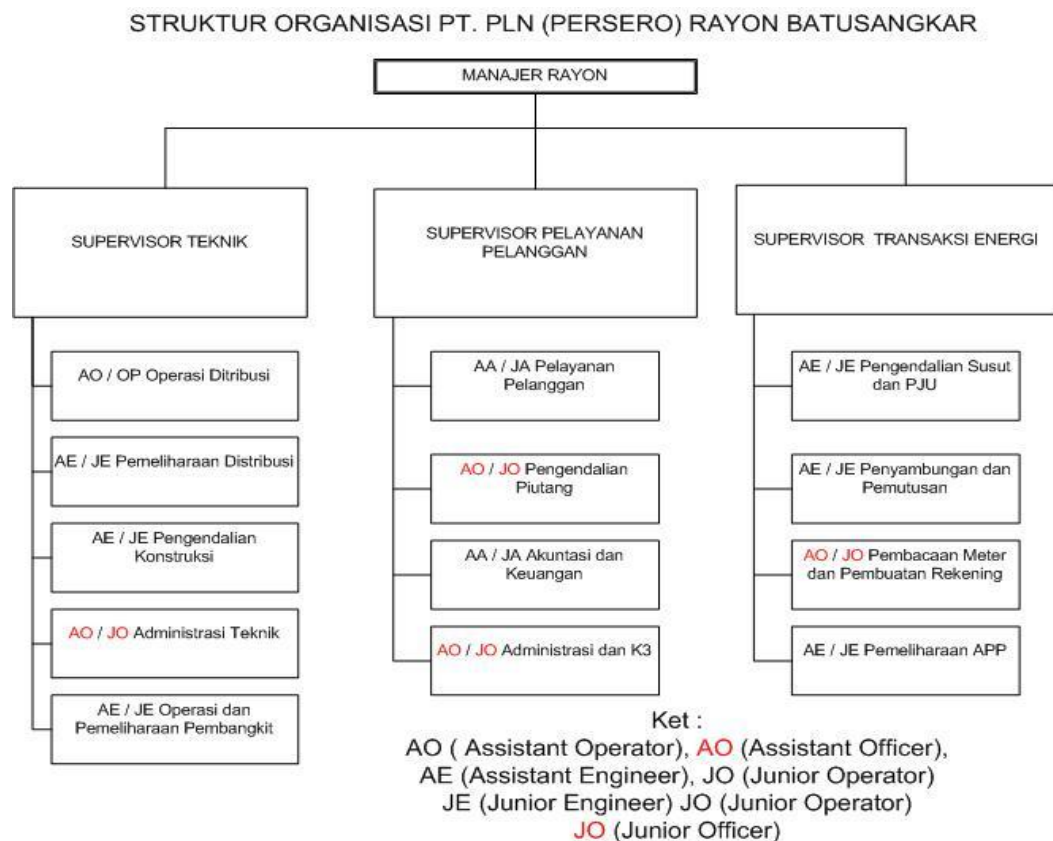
STRUKTUR ORGANISASI PT. PLN (PERSERO) RAYON BATUSANGKAR

MANAJER RAYON

SUPERVISOR TEKNIK

AO / OP Operasi Ditribusi

AE / JE Pemeliharaan Distribusi

AE / JE Pengendalian Konstruksi

AO / JO Administrasi Teknik

AE / JE Operasi dan Pemeliharaan Pembangkit

SUPERVISOR PELAYANAN PELANGGAN

AA / JA Pelayanan Pelanggan

AO / JO Pengendalian Piutang

AA / JA Akuntasi dan Keuangan

AO / JO Administrasi dan K3

SUPERVISOR TRANSAKSI ENERGI

AE / JE Pengendalian Susut dan PJU

AE / JE Penyambungan dan Pemutusan

AO / JO Pembacaan Meter dan Pembuatan Rekening

AE / JE Pemeliharaan APP

Ket :
AO ( Assistant Operator), AO (Assistant Officer),
AE (Assistant Engineer), JO (Junior Operator)
JE (Junior Engineer) JO (Junior Operator)
JO (Junior Officer)